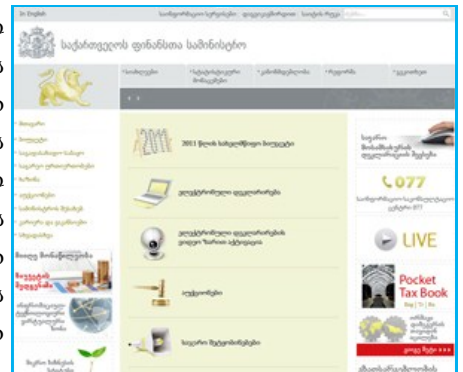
In English

საქართველოს ფინანსთა სამინისტრო

2011 წლის სახელმწიფო ბიუჯეტი

ელექტრონული დეკლარირება

ელექტრონული დეკლარირების ვიდეო-"ონლაინ ტრენინგი"

აუქციონები

საჯარო შესყიდვები

077

LIVE

Pocket Tax Book